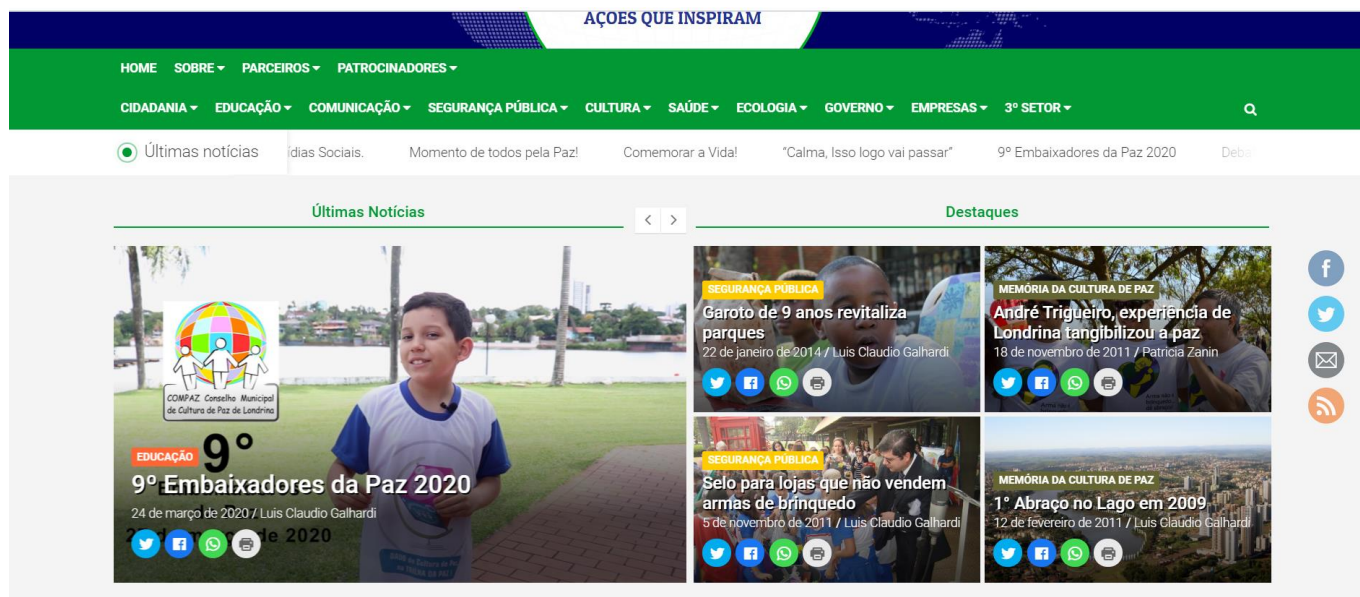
AÇOES QUE INSPIRAM

HOME SOBRE ▾ PARCEIROS ▾ PATROCINADORES ▾

CIDADANIA ▾ EDUCAÇÃO ▾ COMUNICAÇÃO ▾ SEGURANÇA PÚBLICA ▾ CULTURA ▾ SAÚDE ▾ ECOLOGIA ▾ GOVERNO ▾ EMPRESAS ▾ 3º SETOR ▾

Últimas notícias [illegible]dias Sociais. Momento de todos pela Paz! Comemorar a Vida! "Calma, Isso logo vai passar" 9º Embaixadores da Paz 2020 Deba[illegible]

Últimas Notícias

Destaques

COMPAZ Conselho Municipal de Cultura de Paz de Londrina

EDUCAÇÃO 9°

9º Embaixadores da Paz 2020

24 de março de 2020 / Luis Claudio Galhardi

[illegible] de 2020

SEGURANÇA PÚBLICA

Garoto de 9 anos revitaliza parques

22 de janeiro de 2014 / Luis Claudio Galhardi

MEMÓRIA DA CULTURA DE PAZ

André Trigueiro, experiência de Londrina tangibilizou a paz

18 de novembro de 2011 / Patrícia Zanin

SEGURANÇA PÚBLICA

Selo para lojas que não vendem armas de brinquedo

5 de novembro de 2011 / Luis Claudio Galhardi

MEMÓRIA DA CULTURA DE PAZ

1° Abraço no Lago em 2009

12 de fevereiro de 2011 / Luis Claudio Galhardi